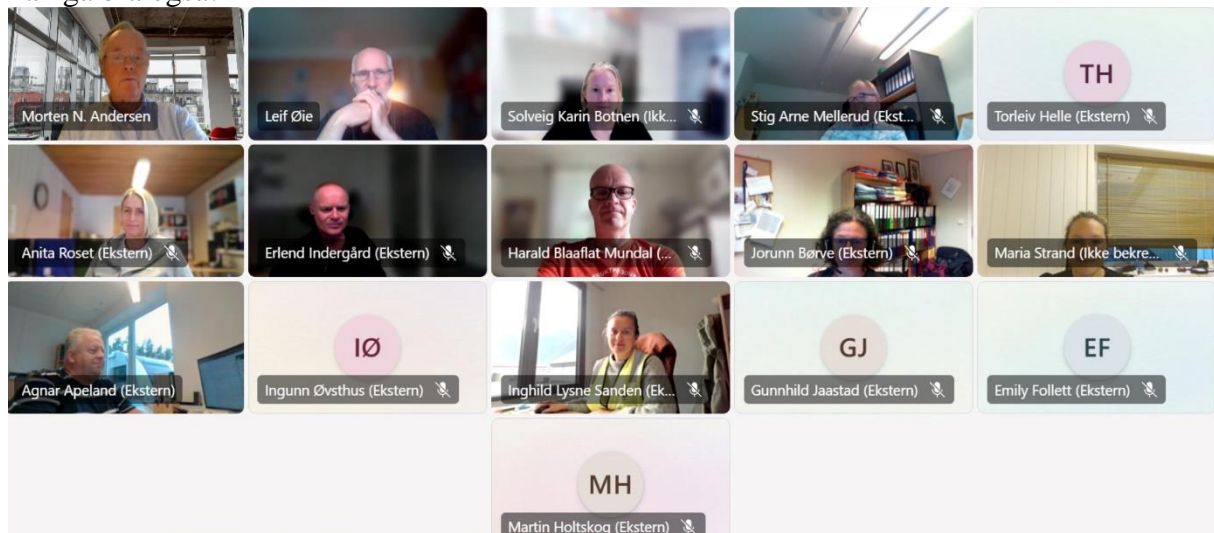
Morten N. Andersen

Leif Øie

Solveig Karin Botnen (Ikk...

Stig Arne Mellerud (Ekst...

TH

Torleiv Helle (Ekstern)

Anita Roset (Ekstern)

Erlend Indergård (Ekstern)

Harald Blaaflat Mundal (...

Jorunn Børve (Ekstern)

Maria Strand (Ikke bekre...

Agnar Apeland (Ekstern)

IØ

Ingunn Øvsthus (Ekstern)

Inghild Lysne Sanden (Ek...

GJ

Gunnhild Jaastad (Ekstern)

EF

Emily Follett (Ekstern)

MH

Martin Holtskog (Ekstern)